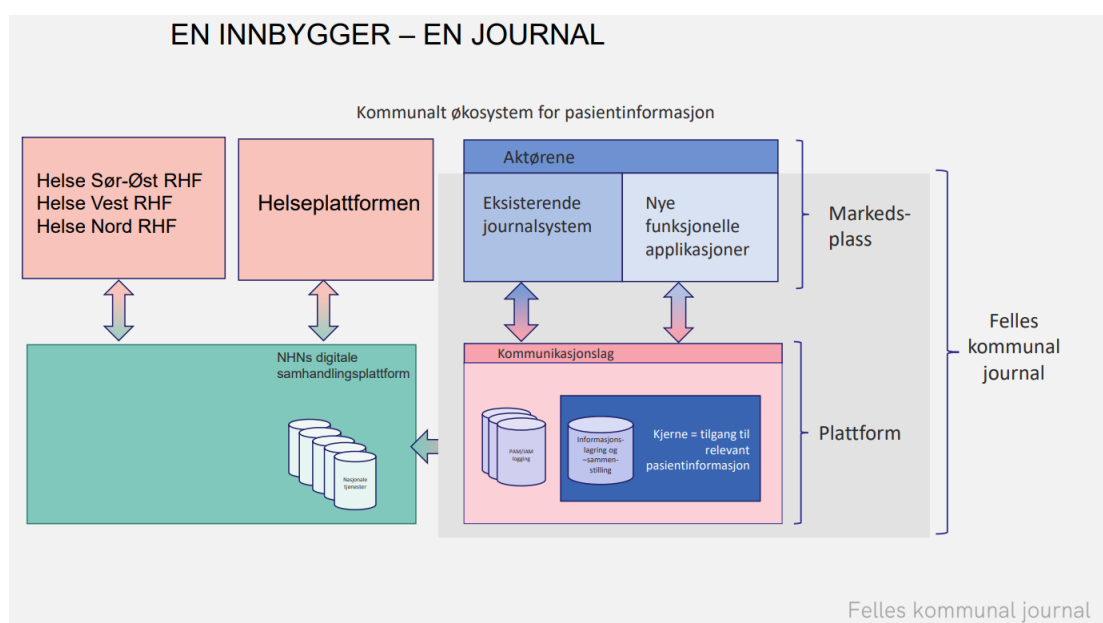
EN INNBYGGER – EN JOURNAL

Kommunalt økosystem for pasientinformasjon

Helse Sør-Øst RHF
Helse Vest RHF
Helse Nord RHF

Helseplattformen

Aktørene

Eksisterende journalsystem

Nye funksjonelle applikasjoner

Markedsplass

Felles kommunal journal

NHNs digitale samhandlingsplattform

Nasjonale tjenester

Kommunikasjonslag

PAM/IAM logging

Informasjonslagring og -sammenstilling

Kjerne = tilgang til relevant pasientinformasjon

Plattform

Felles kommunal journal